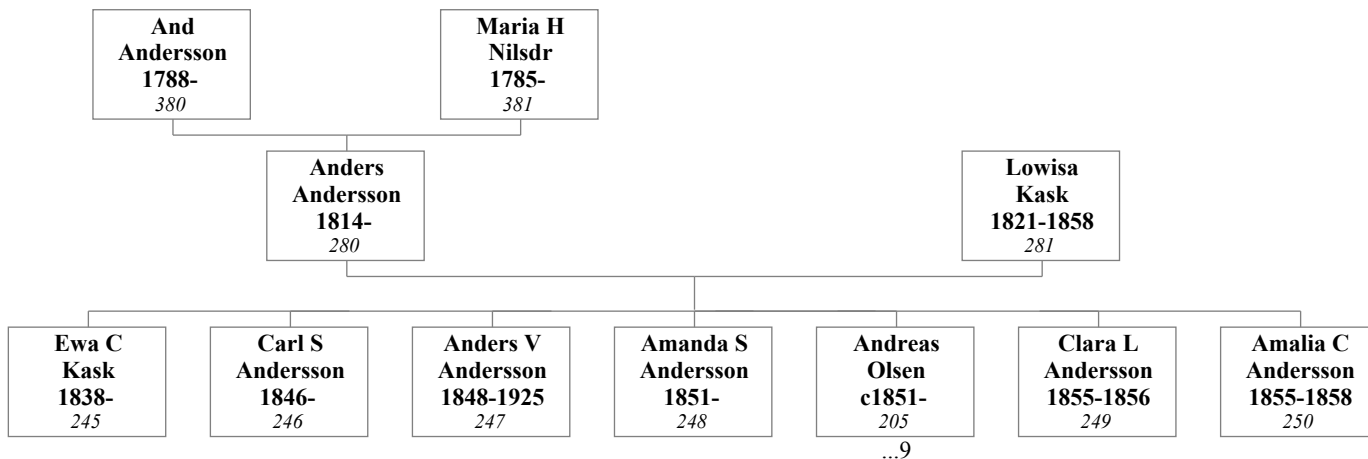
**And Andersson 1788-**
*380*

**Maria H Nilsdr 1785-**
*381*

**Anders Andersson 1814-**
*280*

**Lowisa Kask 1821-1858**
*281*

**Ewa C Kask 1838-**
*245*

**Carl S Andersson 1846-**
*246*

**Anders V Andersson 1848-1925**
*247*

**Amanda S Andersson 1851-**
*248*

**Andreas Olsen c1851-**
*205*
...9

**Clara L Andersson 1855-1856**
*249*

**Amalia C Andersson 1855-1858**
*250*